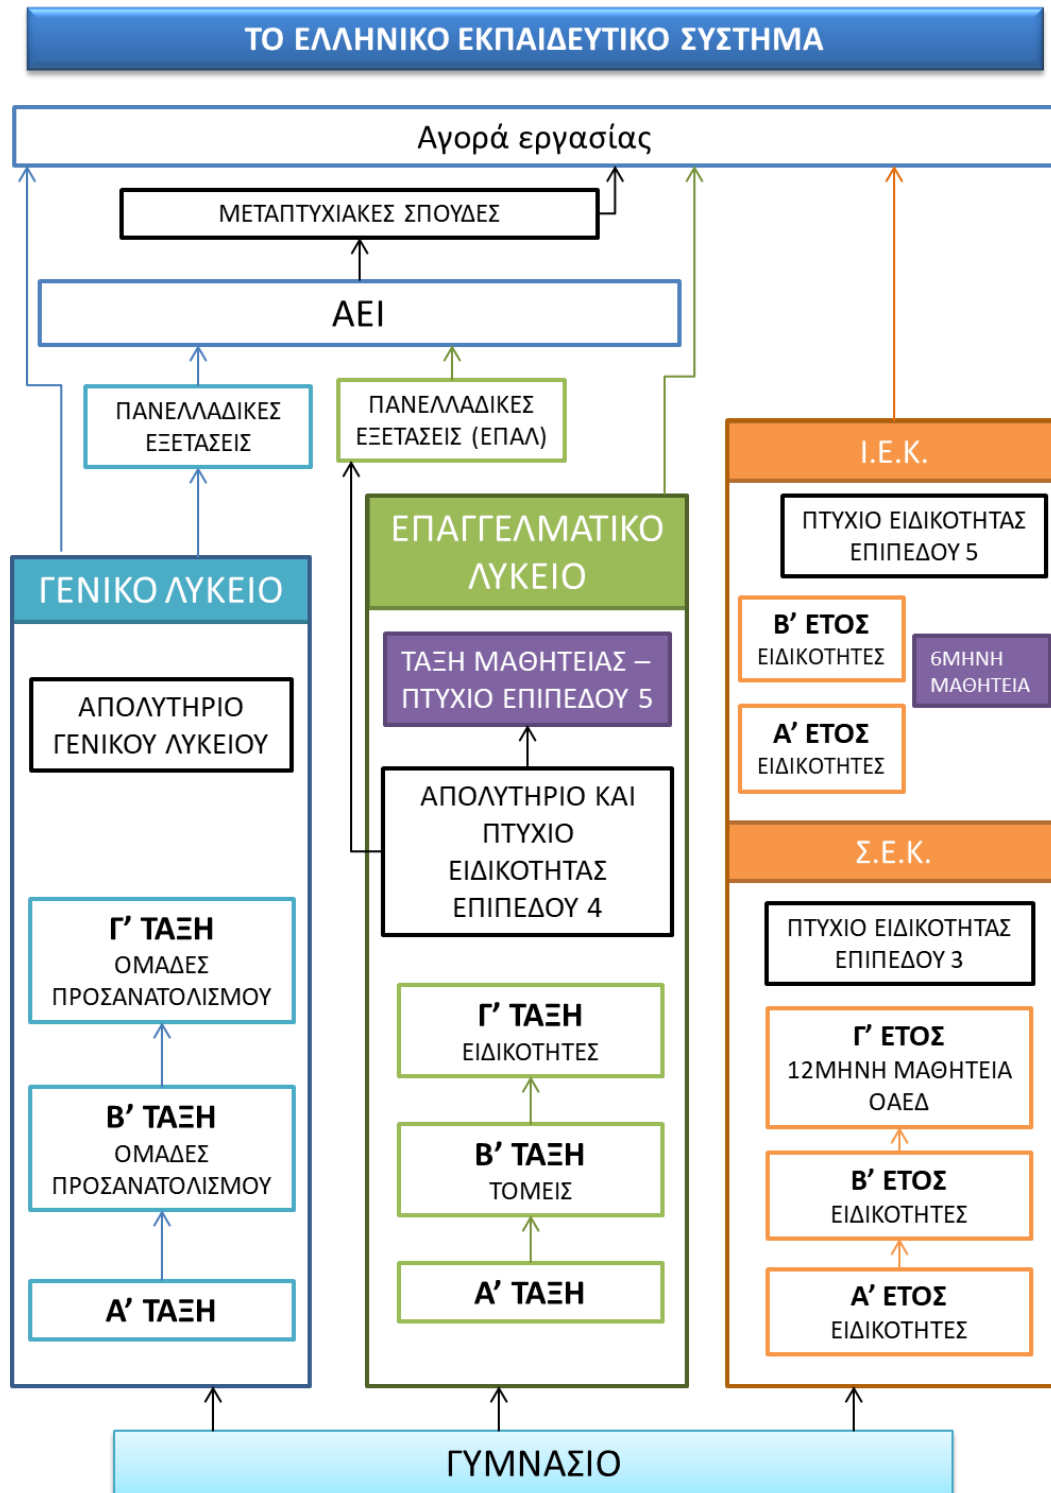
ΤΟ ΕΛΛΗΝΙΚΟ ΕΚΠΑΙΔΕΥΤΙΚΟ ΣΥΣΤΗΜΑ

Αγορά εργασίας

ΜΕΤΑΠΤΥΧΙΑΚΕΣ ΣΠΟΥΔΕΣ

ΑΕΙ

ΠΑΝΕΛΛΑΔΙΚΕΣ ΕΞΕΤΑΣΕΙΣ

ΠΑΝΕΛΛΑΔΙΚΕΣ ΕΞΕΤΑΣΕΙΣ (ΕΠΑΛ)

ΓΕΝΙΚΟ ΛΥΚΕΙΟ

ΑΠΟΛΥΤΗΡΙΟ ΓΕΝΙΚΟΥ ΛΥΚΕΙΟΥ

Γ' ΤΑΞΗ
ΟΜΑΔΕΣ ΠΡΟΣΑΝΑΤΟΛΙΣΜΟΥ

Β' ΤΑΞΗ
ΟΜΑΔΕΣ ΠΡΟΣΑΝΑΤΟΛΙΣΜΟΥ

Α' ΤΑΞΗ

ΕΠΑΓΓΕΛΜΑΤΙΚΟ ΛΥΚΕΙΟ

ΤΑΞΗ ΜΑΘΗΤΕΙΑΣ – ΠΤΥΧΙΟ ΕΠΙΠΕΔΟΥ 5

ΑΠΟΛΥΤΗΡΙΟ ΚΑΙ ΠΤΥΧΙΟ ΕΙΔΙΚΟΤΗΤΑΣ ΕΠΙΠΕΔΟΥ 4

Γ' ΤΑΞΗ
ΕΙΔΙΚΟΤΗΤΕΣ

Β' ΤΑΞΗ
ΤΟΜΕΙΣ

Α' ΤΑΞΗ

Ι.Ε.Κ.

ΠΤΥΧΙΟ ΕΙΔΙΚΟΤΗΤΑΣ ΕΠΙΠΕΔΟΥ 5

Β' ΕΤΟΣ
ΕΙΔΙΚΟΤΗΤΕΣ

6ΜΗΝΗ ΜΑΘΗΤΕΙΑ

Α' ΕΤΟΣ
ΕΙΔΙΚΟΤΗΤΕΣ

Σ.Ε.Κ.

ΠΤΥΧΙΟ ΕΙΔΙΚΟΤΗΤΑΣ ΕΠΙΠΕΔΟΥ 3

Γ' ΕΤΟΣ
12ΜΗΝΗ ΜΑΘΗΤΕΙΑ ΟΑΕΔ

Β' ΕΤΟΣ
ΕΙΔΙΚΟΤΗΤΕΣ

Α' ΕΤΟΣ
ΕΙΔΙΚΟΤΗΤΕΣ

ΓΥΜΝΑΣΙΟ